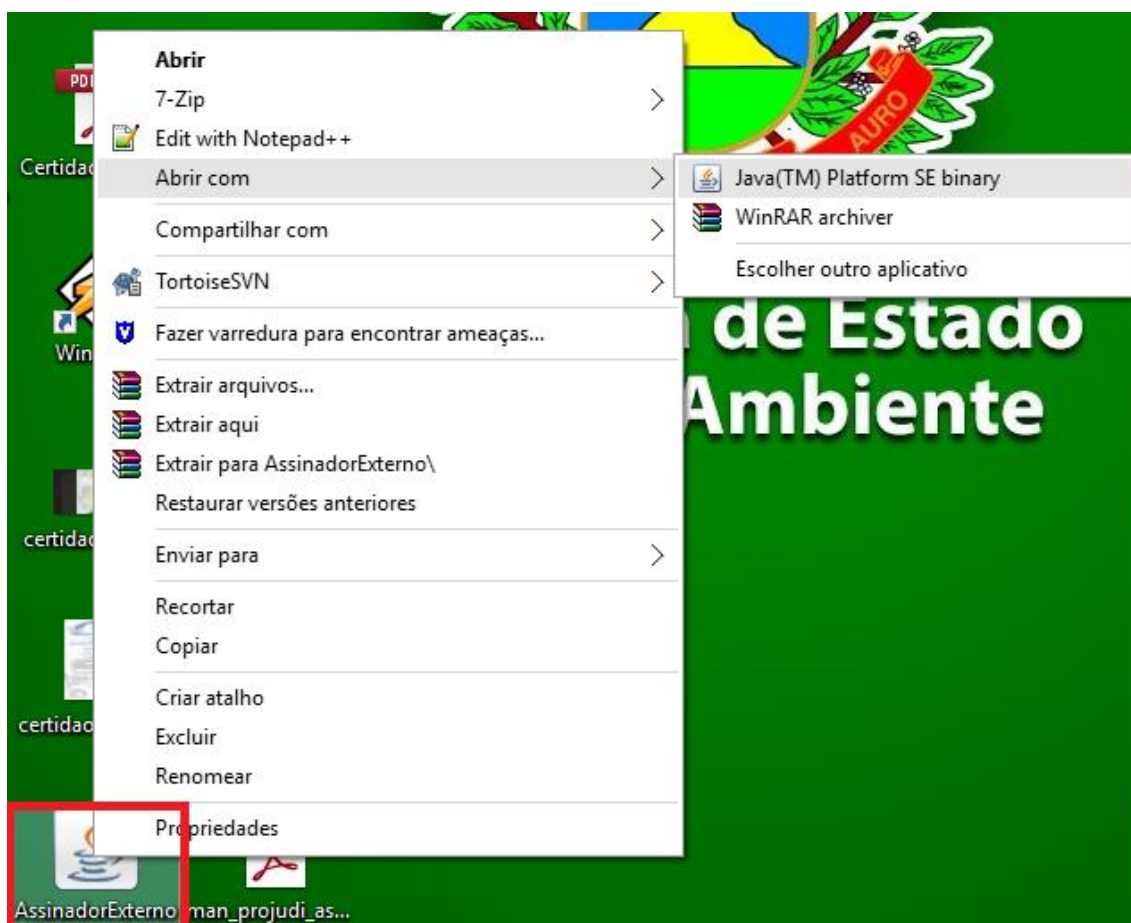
PDF
Certidão
Win
certidão
certidão
AssinadorExterno
man_projudi_as...
AURO
de Estado
Ambiente

Abrir
7-Zip
Edit with Notepad++
Abrir com
Compartilhar com
TortoiseSVN
Fazer varredura para encontrar ameaças...
Extrair arquivos...
Extrair aqui
Extrair para AssinadorExterno\
Restaurar versões anteriores
Enviar para
Recortar
Copiar
Criar atalho
Excluir
Renomear
Propriedades

Java(TM) Platform SE binary
WinRAR archiver
Escolher outro aplicativo